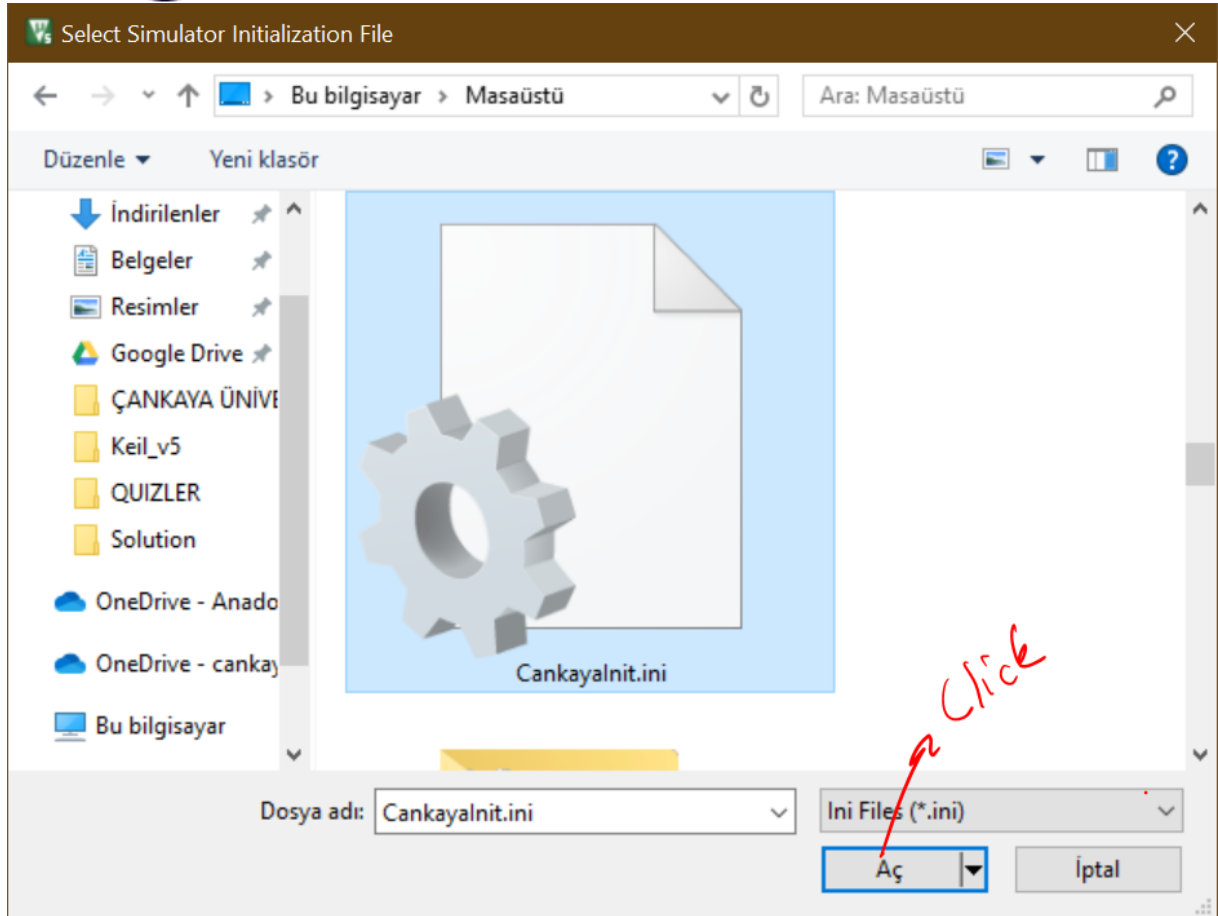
Select Simulator Initialization File

Bu bilgisayar > Masaüstü

Ara: Masaüstü

Düzenle
Yeni klasör

İndirilenler
Belgeler
Resimler
Google Drive
ÇANKAYA ÜNİVE
Keil_v5
QUIZLER
Solution
OneDrive - Anado
OneDrive - cankay
Bu bilgisayar

CankayaInit.ini

Click

Dosya adı: CankayaInit.ini
Ini Files (*.ini)
Aç
İptal